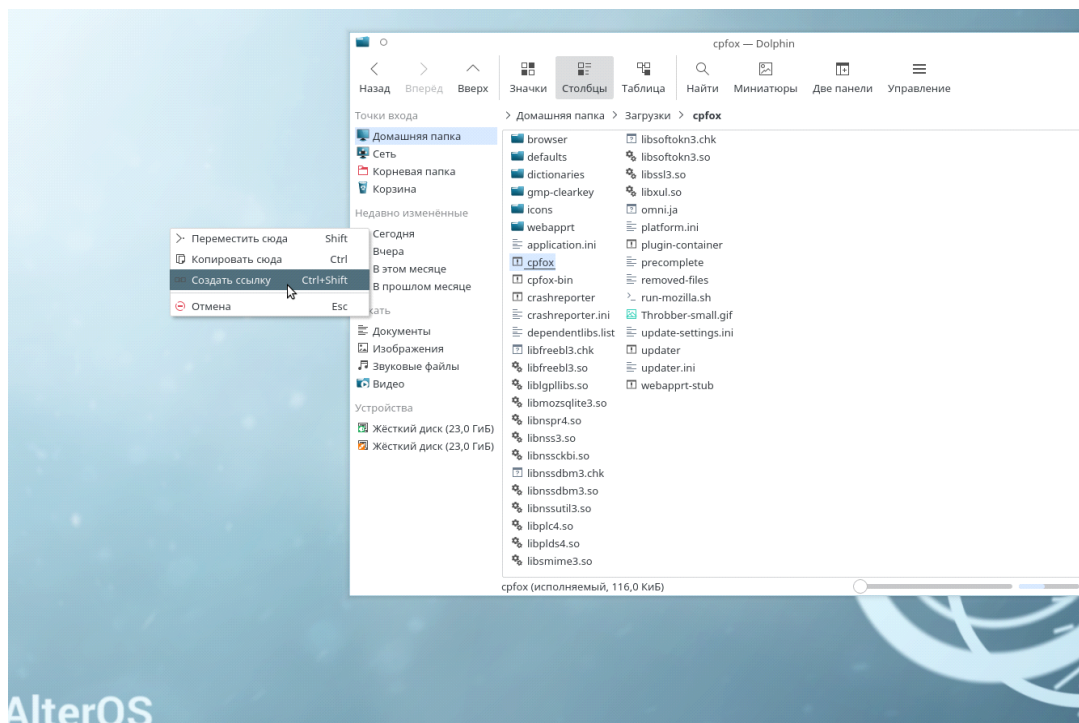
cpfox — Dolphin

Назад Вперёд Вверх Значки Столбцы Таблица Найти Миниатюры Две панели Управление

Точки входа
Домашняя папка
Сеть
Корневая папка
Корзина
Недавно изменённые
Сегодня
Вчера
В этом месяце
В прошлом месяце
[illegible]кать
Документы
Изображения
Звуковые файлы
Видео
Устройства
Жёсткий диск (23,0 ГиБ)
Жёсткий диск (23,0 ГиБ)

Переместить сюда Shift
Копировать сюда Ctrl
Создать ссылку Ctrl+Shift
Отмена Esc

> Домашняя папка > Загрузки > cpfox

browser
defaults
dictionaries
gmp-clearkey
icons
webapprt
application.ini
cpfox
cpfox-bin
crashreporter
crashreporter.ini
dependentlibs.list
libfreebl3.chk
libfreebl3.so
liblgpllibs.so
libmozsqlite3.so
libnspr4.so
libnss3.so
libnssckbi.so
libnssdbm3.chk
libnssdbm3.so
libnssutil3.so
libplc4.so
libplds4.so
libsmime3.so
libsoftokn3.chk
libsoftokn3.so
libssl3.so
libxul.so
omni.ja
platform.ini
plugin-container
precomplete
removed-files
run-mozilla.sh
Throbber-small.gif
update-settings.ini
updater
updater.ini
webapprt-stub

cpfox (исполняемый, 116,0 КиБ)

AlterOS